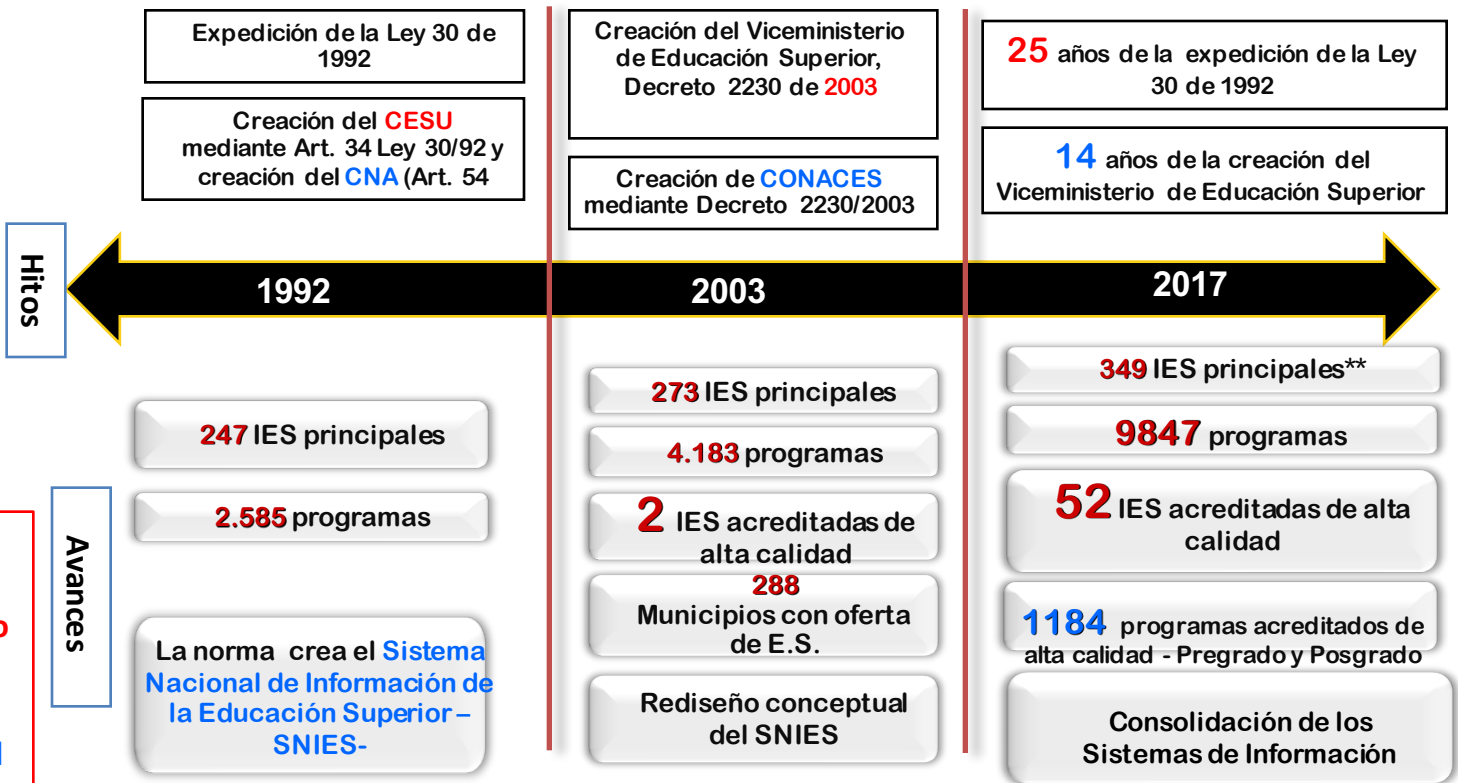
Expedición de la Ley 30 de 1992

Creación del CESU mediante Art. 34 Ley 30/92 y creación del CNA (Art. 54

Creación del Viceministerio de Educación Superior, Decreto 2230 de 2003

Creación de CONACES mediante Decreto 2230/2003

25 años de la expedición de la Ley 30 de 1992

14 años de la creación del Viceministerio de Educación Superior

Hitos

1992

2003

2017

247 IES principales

2.585 programas

La norma crea el Sistema Nacional de Información de la Educación Superior – SNIES-

273 IES principales

4.183 programas

2 IES acreditadas de alta calidad

288 Municipios con oferta de E.S.

Rediseño conceptual del SNIES

349 IES principales**

9847 programas

52 IES acreditadas de alta calidad

1184 programas acreditados de alta calidad - Pregrado y Posgrado

Consolidación de los Sistemas de Información

Avances

o